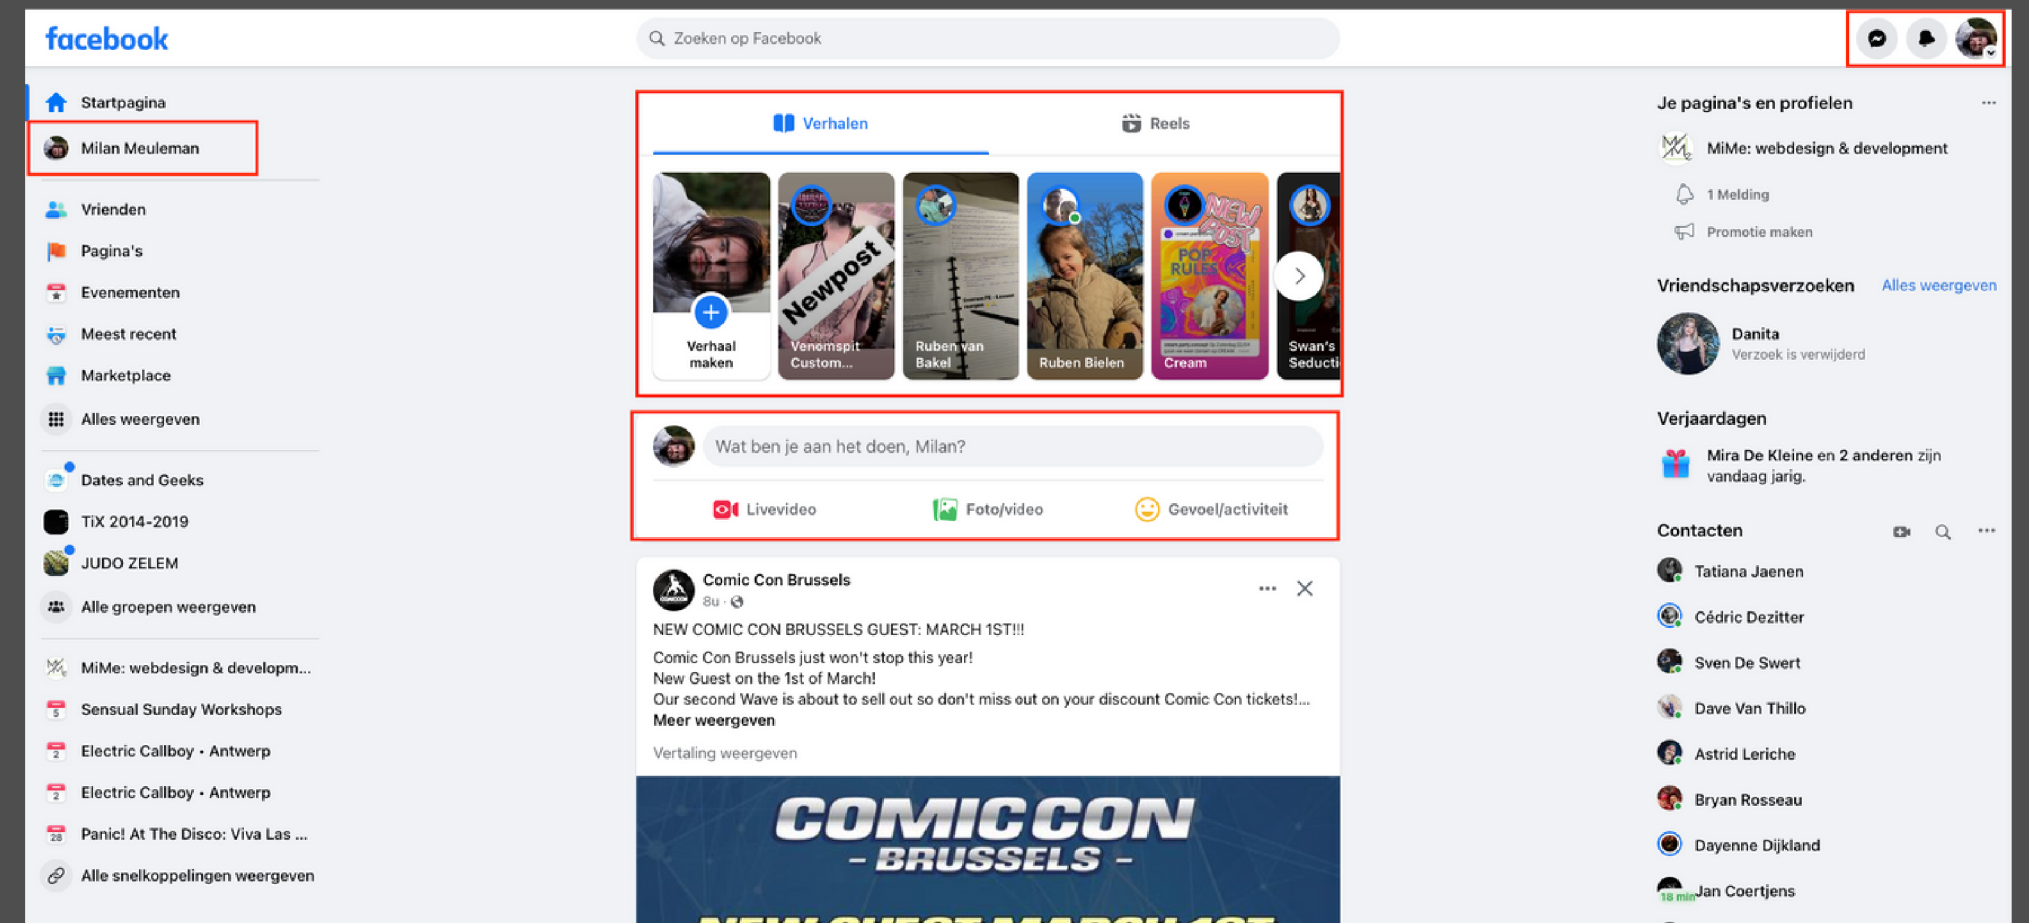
facebook

Zoeken op Facebook

Startpagina
Milan Meuleman
Vrienden
Pagina's
Evenementen
Meest recent
Marketplace
Alles weergeven
Dates and Geeks
TiX 2014-2019
JUDO ZELEM
Alle groepen weergeven
MiMe: webdesign & developm...
Sensual Sunday Workshops
Electric Callboy • Antwerp
Electric Callboy • Antwerp
Panic! At The Disco: Viva Las ...
Alle snelkoppelingen weergeven

Verhalen
Reels

Verhaal maken
Newpost
Venomspit Custom...
Ruben van Bakel
Ruben Bielen
NEW POST
POP RULES
Cream
Swan's Seducti

Wat ben je aan het doen, Milan?
Livevideo
Foto/video
Gevoel/activiteit

Comic Con Brussels
8u ·
NEW COMIC CON BRUSSELS GUEST: MARCH 1ST!!!
Comic Con Brussels just won't stop this year!
New Guest on the 1st of March!
Our second Wave is about to sell out so don't miss out on your discount Comic Con tickets!...
Meer weergeven
Vertaling weergeven
COMIC CON
– BRUSSELS –

Je pagina's en profielen
MiMe: webdesign & development
1 Melding
Promotie maken

Vriendschapsverzoeken
Alles weergeven
Danita
Verzoek is verwijderd

Verjaardagen
Mira De Kleine en 2 anderen zijn vandaag jarig.

Contacten
Tatiana Jaenen
Cédric Dezitter
Sven De Swert
Dave Van Thillo
Astrid Leriche
Bryan Rosseau
Dayenne Dijkland
18 min
Jan Coertjens